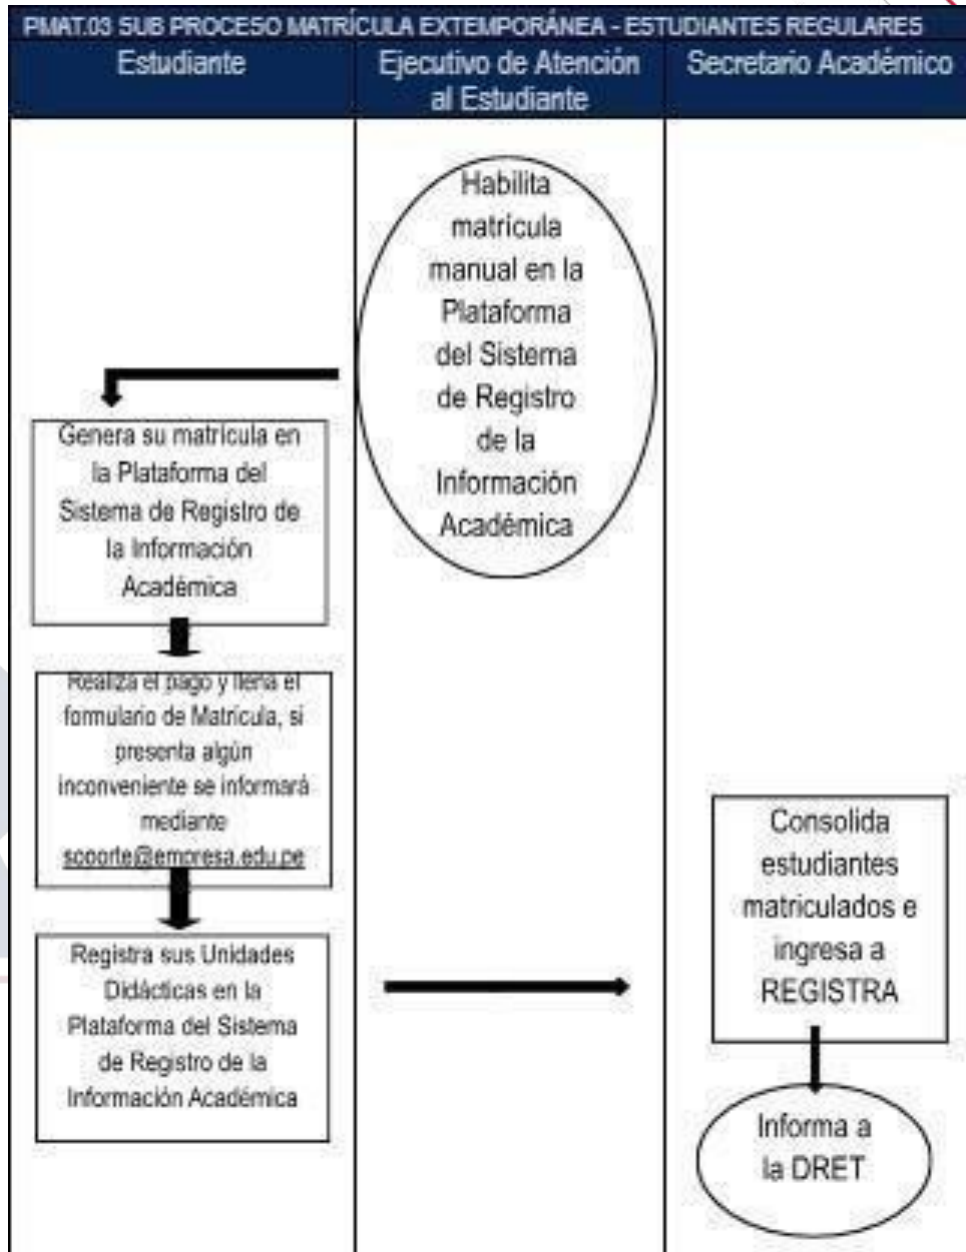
PMAT.03 SUB PROCESO MATRÍCULA EXTEMPORÁNEA - ESTUDIANTES REGULARES

| Estudiante | Ejecutivo de Atención al Estudiante | Secretario Académico |
|---|---|---|

Habilita matrícula manual en la Plataforma del Sistema de Registro de la Información Académica

Genera su matrícula en la Plataforma del Sistema de Registro de la Información Académica

Realiza el pago y llena el formulario de Matrícula, si presenta algún inconveniente se informará mediante scoorte@empresa.edu.pe

Registra sus Unidades Didácticas en la Plataforma del Sistema de Registro de la Información Académica

Consolida estudiantes matriculados e ingresa a REGISTRA

Informa a la DRET